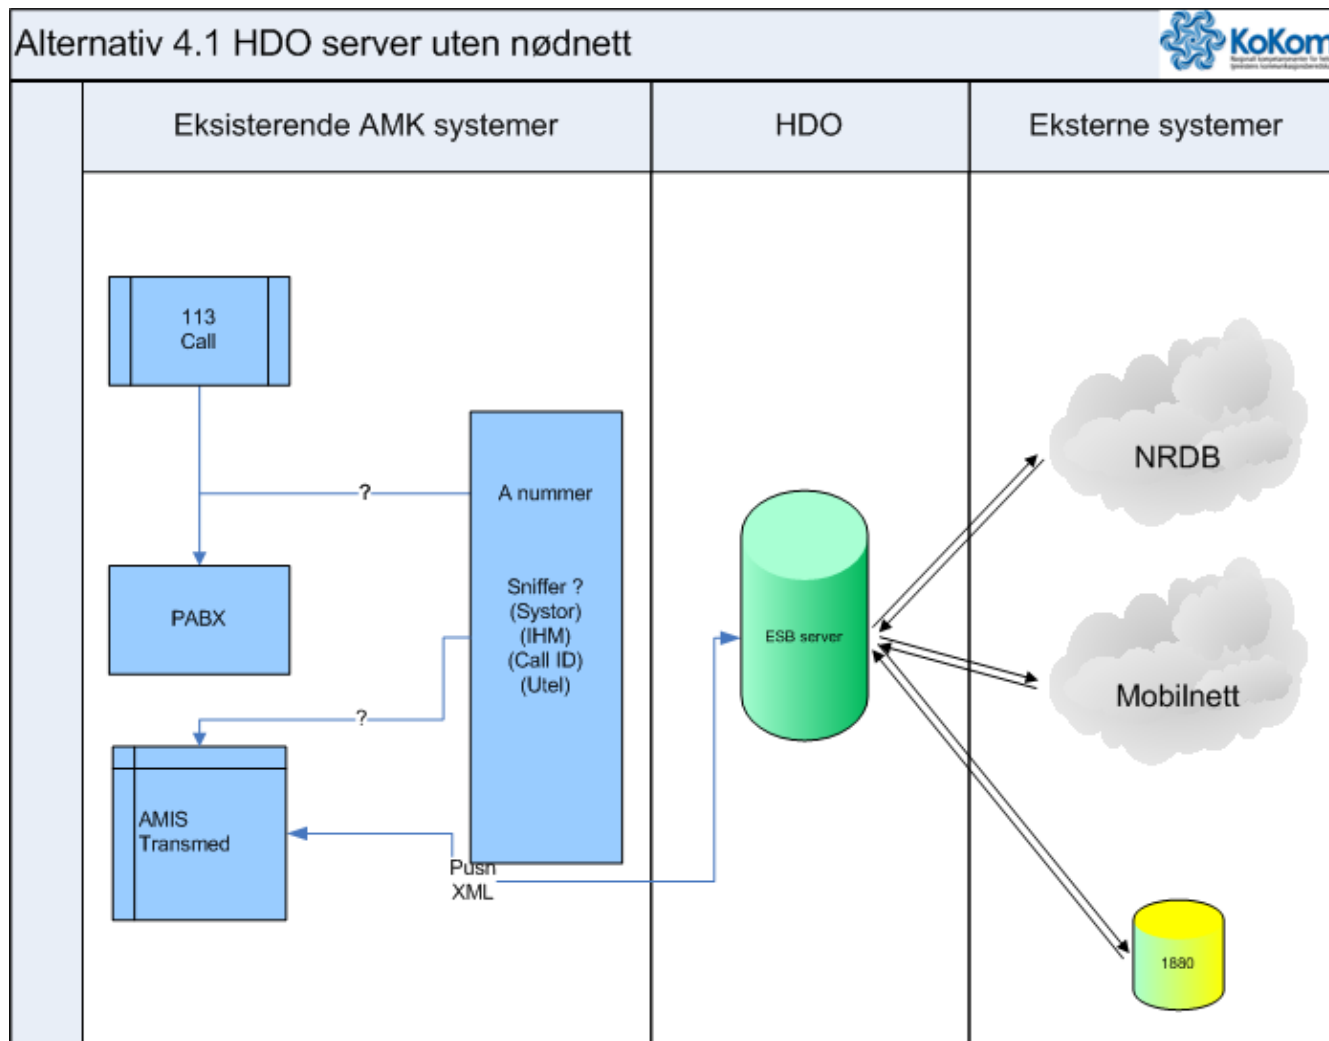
Alternativ 4.1 HDO server uten nødnett

KoKom

Eksisterende AMK systemer

HDO

Eksterne systemer

113
Call

PABX

AMIS
Transmed

?

?

A nummer

Sniffer ?
(Systor)
(IHM)
(Call ID)
(Utel)

Push
XML

ESB server

NRDB

Mobilnett

1880